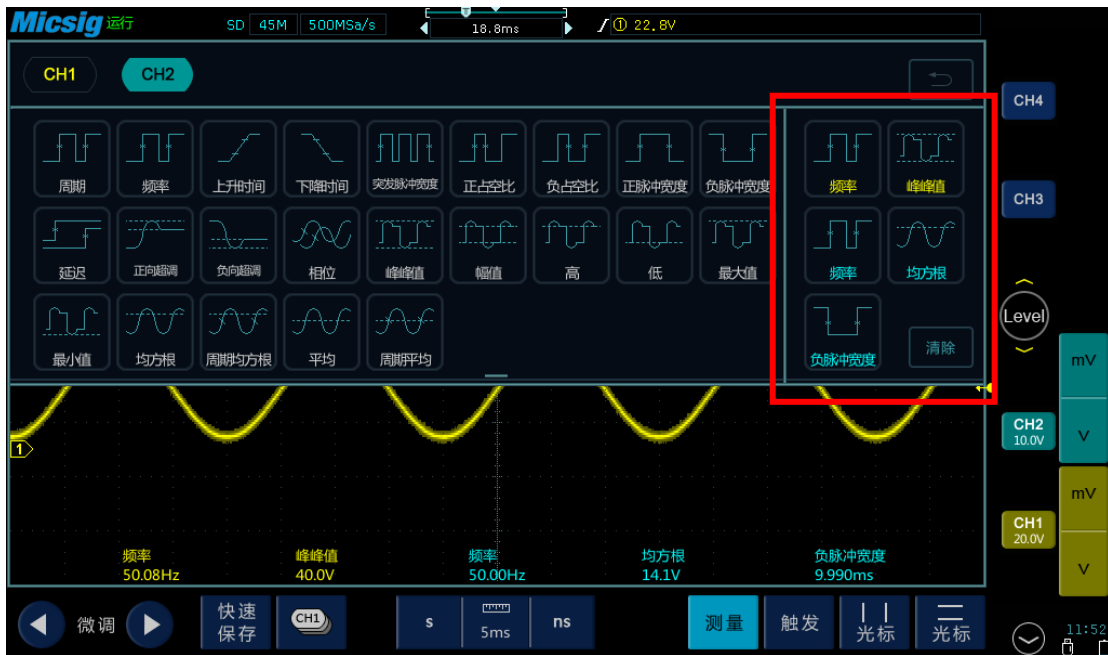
Micsig 运行 SD 45M 500MSa/s 18.8ms ① 22.8V

CH1 CH2

周期 频率 上升时间 下降时间 突发脉冲宽度 正占空比 负占空比 正脉冲宽度 负脉冲宽度

延迟 正向超调 负向超调 相位 峰峰值 幅值 高 低 最大值

最小值 均方根 周期均方根 平均 周期平均

频率 峰峰值
频率 均方根
负脉冲宽度 清除

CH4
CH3
Level
mV
CH2 10.0V
V
mV
CH1 20.0V
V

1

频率 50.08Hz
峰峰值 40.0V
频率 50.00Hz
均方根 14.1V
负脉冲宽度 9.990ms

微调 快速保存 CH1 s 5ms ns 测量 触发 光标 光标 11:52